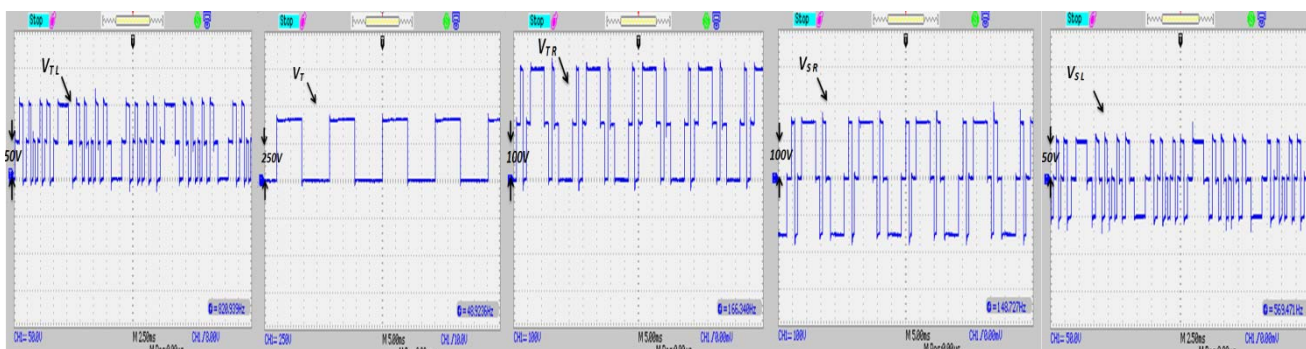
Stop
$V_{TL}$
50V
828.939Hz
CH1= 50.0V M 2.50ms CH1 / 0.00mV

Stop
$V_T$
250V
49.9236Hz
CH1= 250V M 5.00ms CH1 / 0.00mV

Stop
$V_{TR}$
100V
166.348Hz
CH1= 100V M 5.00ms CH1 / 0.00mV

Stop
$V_{SR}$
100V
148.727Hz
CH1= 100V M 5.00ms CH1 / 0.00mV

Stop
$V_{SL}$
50V
569.471Hz
CH1= 50.0V M 2.50ms CH1 / 0.00mV